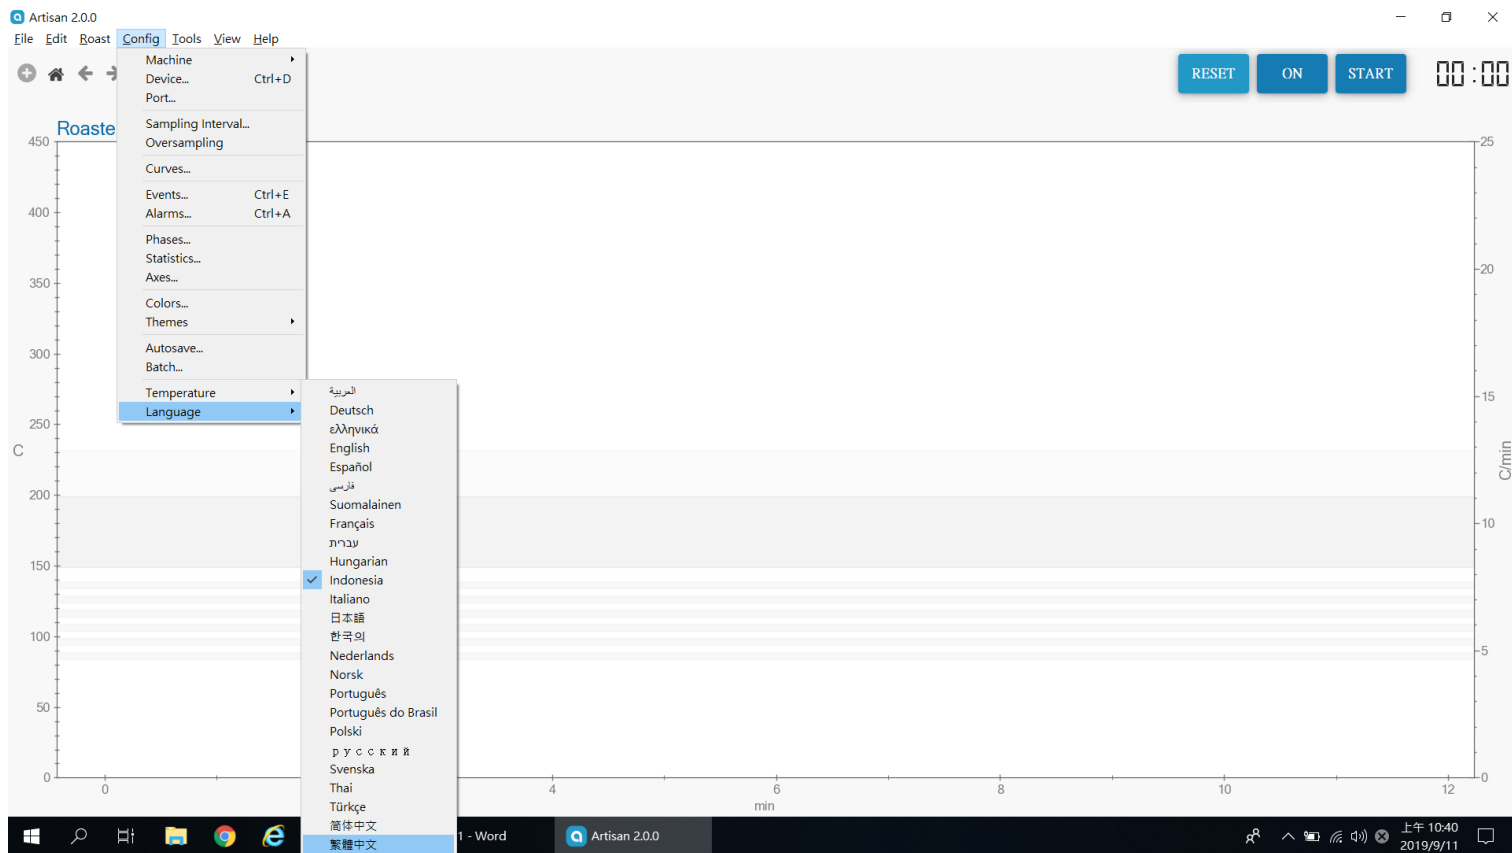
Artisan 2.0.0

File Edit Roast Config Tools View Help

RESET ON START 00:00

Roaste

Machine
Device... Ctrl+D
Port...
Sampling Interval...
Oversampling
Curves...
Events... Ctrl+E
Alarms... Ctrl+A
Phases...
Statistics...
Axes...
Colors...
Themes
Autosave...
Batch...
Temperature
Language

العربية
Deutsch
ελληνικά
English
Español
فارسی
Suomalainen
Français
עברית
Hungarian
Indonesia
Italiano
日本語
한국의
Nederlands
Norsk
Português
Português do Brasil
Polski
русский
Svenska
Thai
Türkçe
简体中文
繁體中文

450
400
350
300
250
C
200
150
100
50
0

25
20
15
C/min
10
5
0

0 4 6 8 10 12
min

1 - Word
Artisan 2.0.0
上午 10:40
2019/9/11